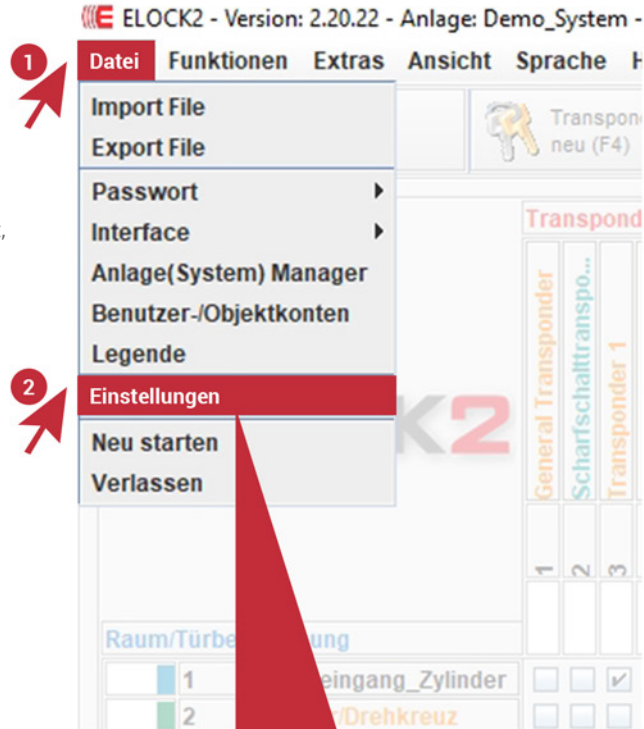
ELOCK2 - Version: 2.20.22 - Anlage: Demo_System -

Datei Funktionen Extras Ansicht Sprache H

1

Import File
Export File
Passwort
Interface
Anlage(System) Manager
Benutzer-/Objektkonten
Legende

2

Einstellungen
Neu starten
Verlassen

Transponder neu (F4)

Transpond

General Transponder
Scharfschalttranspo...
Transponder 1

1 2 3

K2

Raum/Türbe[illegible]ung

1 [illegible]eingang_Zylinder
2 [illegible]/Drehkreuz